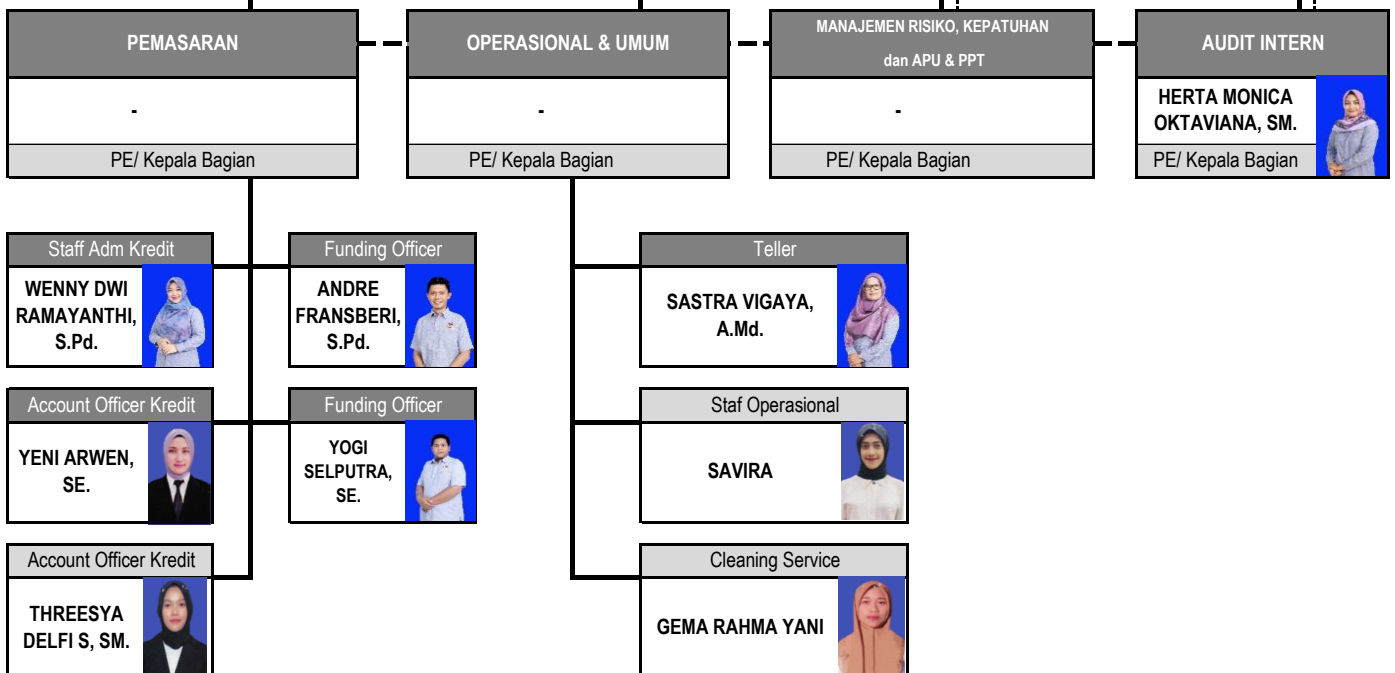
PEMASARAN

-

PE/ Kepala Bagian

OPERASIONAL & UMUM

-

PE/ Kepala Bagian

MANAJEMEN RISIKO, KEPATUHAN dan APU & PPT

-

PE/ Kepala Bagian

AUDIT INTERN

HERTA MONICA OKTAVIANA, SM.

PE/ Kepala Bagian

Staff Adm Kredit

WENNY DWI RAMAYANTHI, S.Pd.

Funding Officer

ANDRE FRANSBERI, S.Pd.

Teller

SASTRA VIGAYA, A.Md.

Account Officer Kredit

YENI ARWEN, SE.

Funding Officer

YOGI SELPUTRA, SE.

Staf Operasional

SAVIRA

Account Officer Kredit

THREESYA DELFI S, SM.

Cleaning Service

GEMA RAHMA YANI